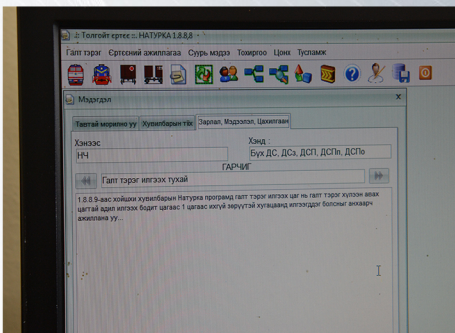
.:: Толгойт өртөө ::. НАТУРКА 1.8.8.8

Галт тэрэг Өртөөний ажиллагаа Сурь мэдээ Тохиргоо Цонх Тусламж

Мэдээлэл

Тавтай морилно уу Хувилбарын түүх Зарлал, Мэдээлэл, Цахилгаан

Хэнээс
НЧ

Хэнд :
Бүх ДС, ДСэ, ДСП, ДСПл, ДСПо

ГАРЧИГ

Галт тэрэг илгээх тухай

1.8.8.9-аас хойшхи хувилбарын Натурка програмд галт тэрэг илгээх цаг нь галт тэрэг хүлээн авах цагтай адил илгээх бодит цагаас 1 цагаас хэтүй зөрүүтэй хугацаанд илгээгддэг болсныг анхаарч ажиллана уу...